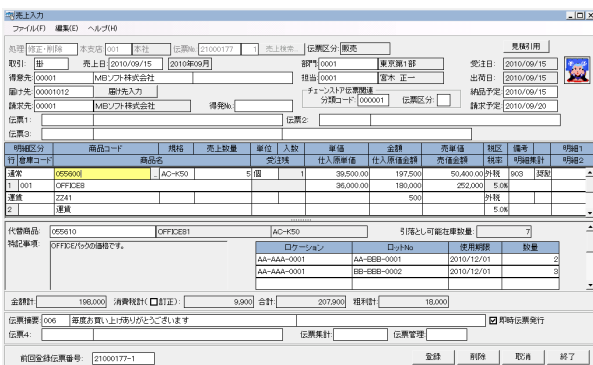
売上入力

ファイル(F) 編集(E) ヘルプ(H)

処理 修正・削除 本支店 001 本社 伝票№ 21000177 1 売上検索 伝票区分 販売 見積引用

取引 掛 売上日 2010/09/15 2010年09月 部門 0001 東京第1部 受注日 2010/09/15

得意先 00001 MBソフト株式会社 担当 0001 宮本 正一 出荷日 2010/09/15

届け先 00001012 届け先入力 チェーンストア伝票関連 分類コード 000001 伝票区分 納品予定 2010/09/15

請求先 00001 MBソフト株式会社 得意№ 請求予定 2010/09/20

伝票1 伝票2

伝票3

| 明細区分 | 商品コード | 規格 | 売上数量 | 単位 | 入数 | 単価 | 金額 | 売単価 | 税区 | 備考 | 明細1 |
|---|---|---|---|---|---|---|---|---|---|---|---|
| 行 倉庫コード | 商品名 | | | 受注残 | | 仕入原単価 | 仕入原価金額 | 売価金額 | 税率 | 明細集計 | 明細2 |
| 通常 | 055600 | AC-K50 | 5 | 個 | 1 | 39,500.00 | 197,500 | 50,400.00 | 外税 | 903 | 課税 |
| 1 001 | OFFICE8 | | | | | 36,000.00 | 180,000 | 252,000 | 5.0% | | |
| 運賃 | ZZ41 | | | | | | 500 | | 外税 | | |
| 2 | 運賃 | | | | | | | | 5.0% | | |

代替商品 055610 OFFICE81 AC-K50 引落とし可能在庫数量 7

特記事項 OFFICEパックの価格です。

| ロケーション | ロットNo | 使用期限 | 数量 |
|---|---|---|---|
| AA-AAA-0001 | AA-BBB-0001 | 2010/12/01 | 2 |
| AA-AAA-0001 | BB-BBB-0002 | 2010/12/01 | 3 |

金額計 198,000 消費税計(□訂正) 9,900 合計 207,900 粗利計 18,000

伝票摘要 006 毎度お買い上げありがとうございます ☑即時伝票発行

伝票4 伝票集計 伝票管理

前回登録伝票番号 21000177-1 登録 削除 取消 終了